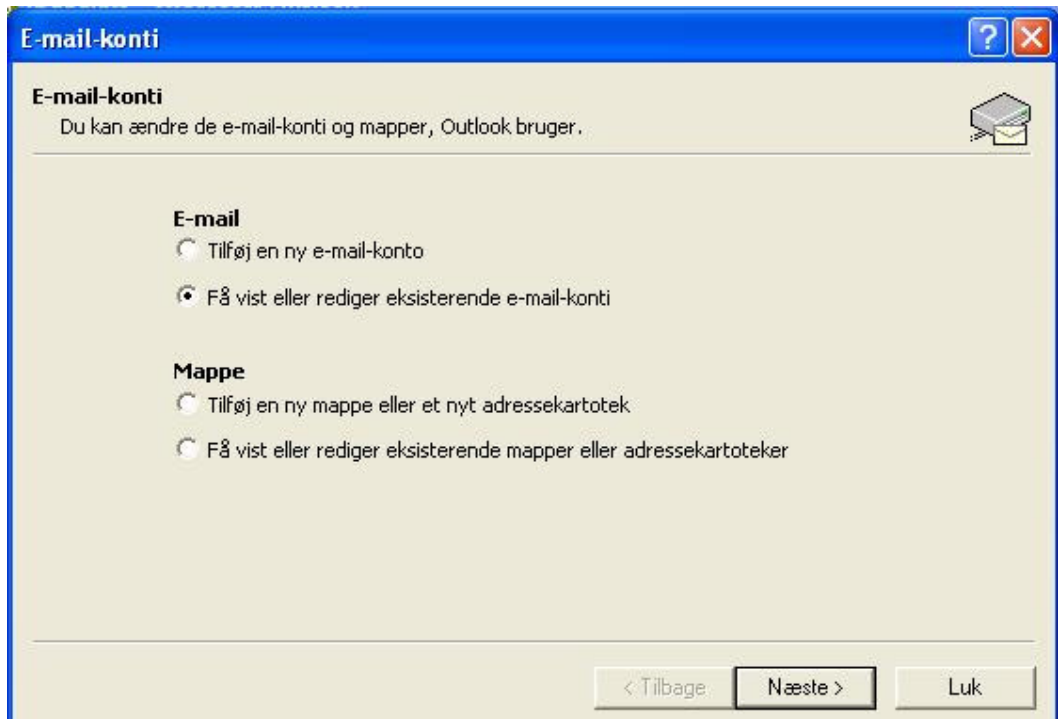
E-mail-konti

E-mail-konti
Du kan ændre de e-mail-konti og mapper, Outlook bruger.

E-mail
Tilføj en ny e-mail-konto
Få vist eller rediger eksisterende e-mail-konti

Mappe
Tilføj en ny mappe eller et nyt adressekartotek
Få vist eller rediger eksisterende mapper eller adressekartoteker

< Tilbage
Næste >
Luk